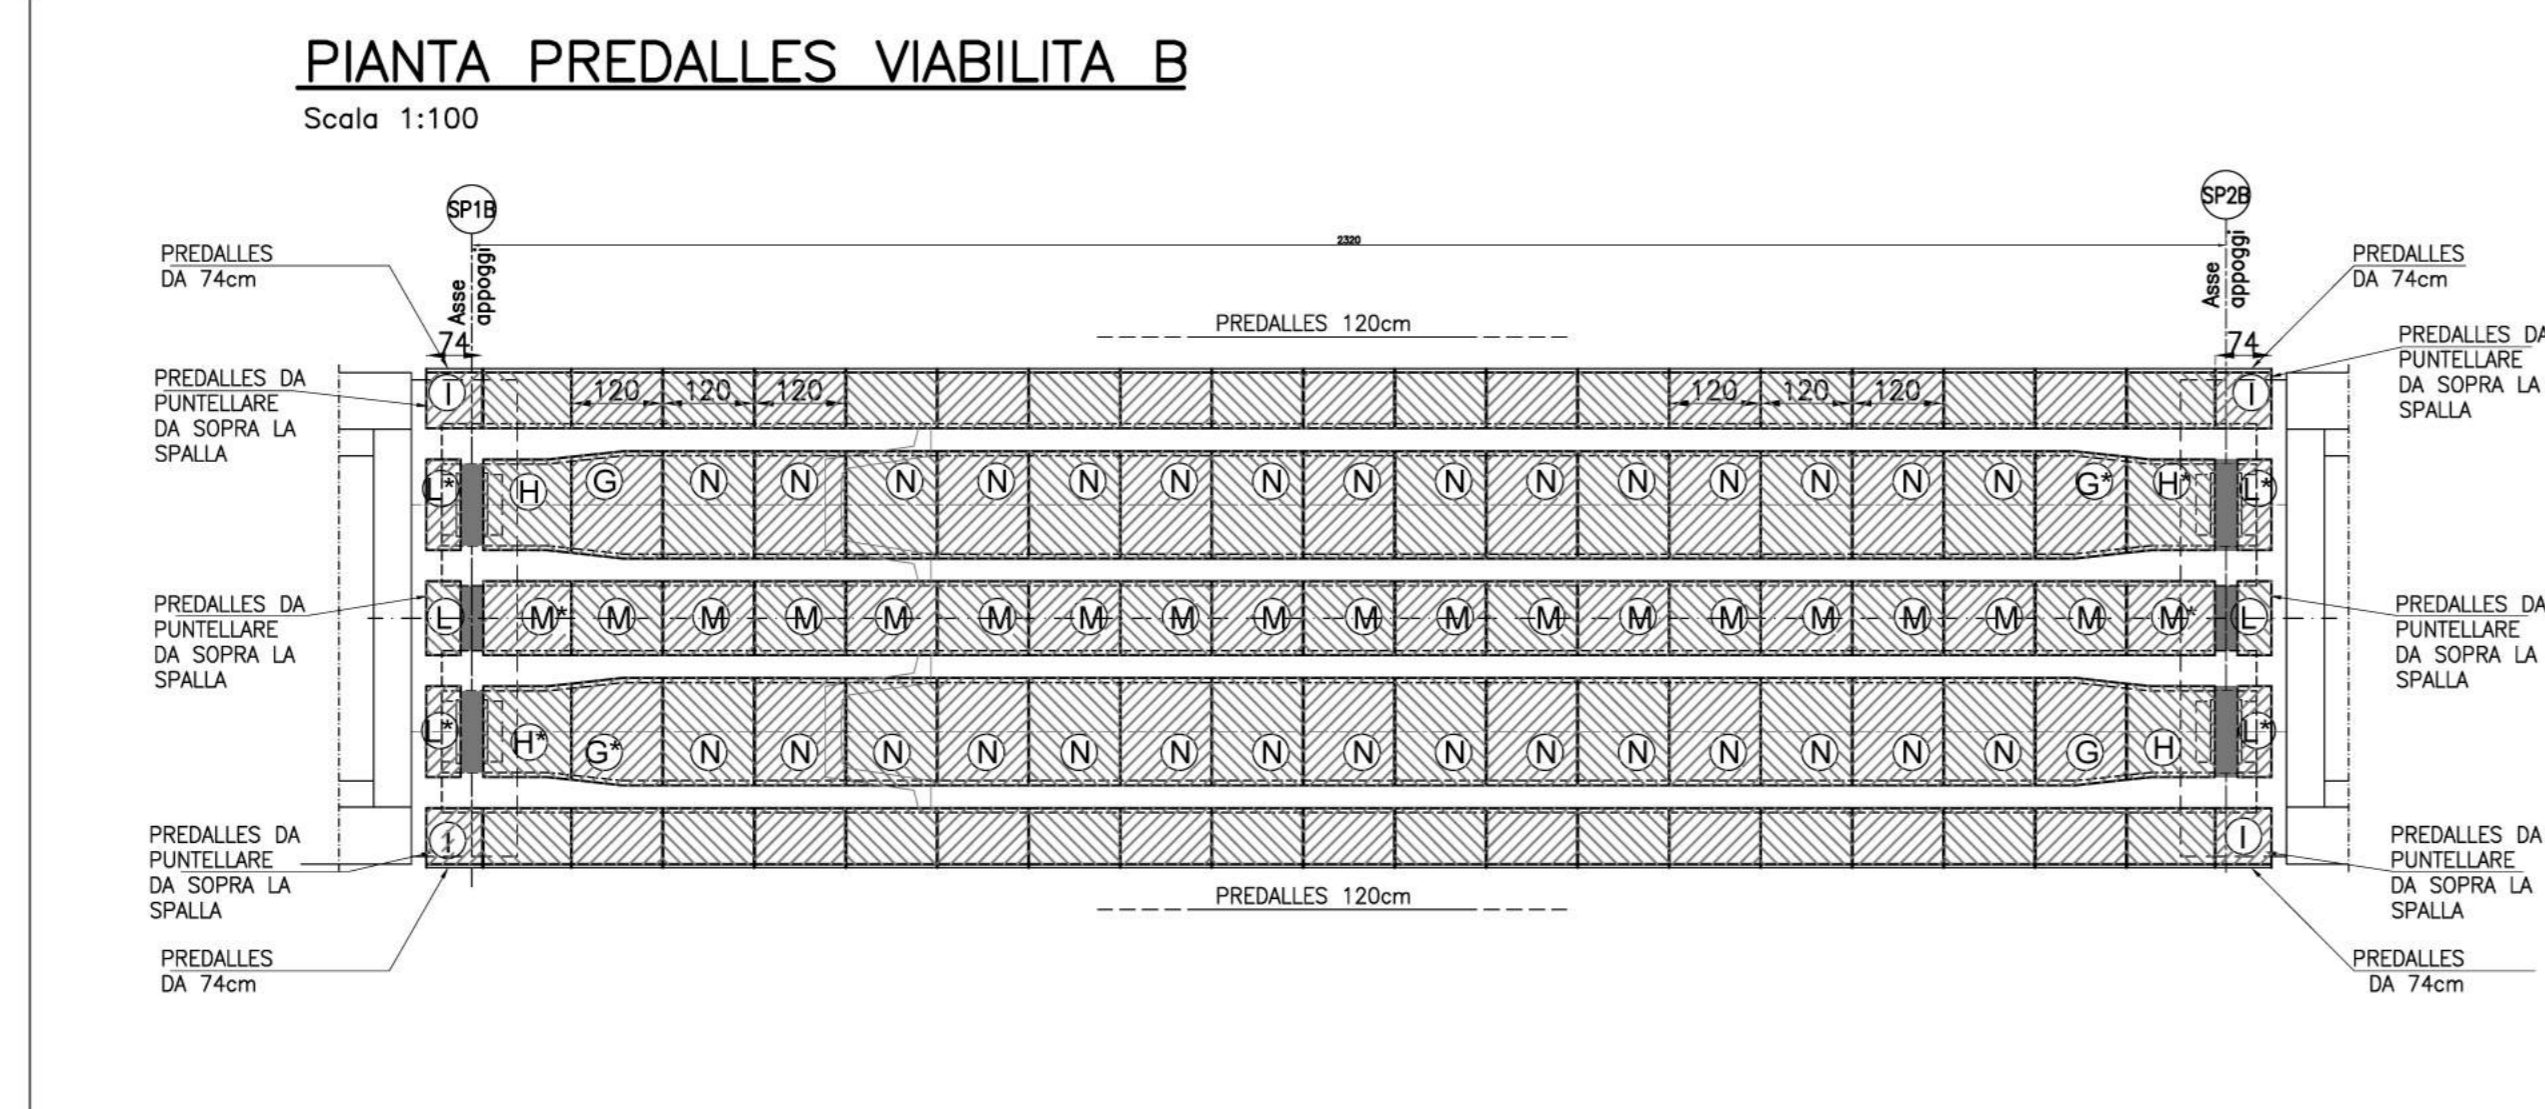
PIANTA PREDALLES VIABILITA B

Scala 1:100

SP1B

SP2B

2320

Asse appoggi

Asse appoggi

PREDALLES DA 74cm

PREDALLES DA 74cm

PREDALLES 120cm

74

74

PREDALLES DA PUNTELLARE DA SOPRA LA SPALLA

PREDALLES DA PUNTELLARE DA SOPRA LA SPALLA

120 120 120

120 120 120

I I

L* H G N N N N N N N N N N N N N N N G* H* L*

PREDALLES DA PUNTELLARE DA SOPRA LA SPALLA

PREDALLES DA PUNTELLARE DA SOPRA LA SPALLA

L M* M M M M M M M M M M M M M M M M M M* L

L* H* G* N N N N N N N N N N N N N N N G H L*

PREDALLES DA PUNTELLARE DA SOPRA LA SPALLA

PREDALLES DA PUNTELLARE DA SOPRA LA SPALLA

I I

PREDALLES 120cm

PREDALLES DA 74cm

PREDALLES DA 74cm